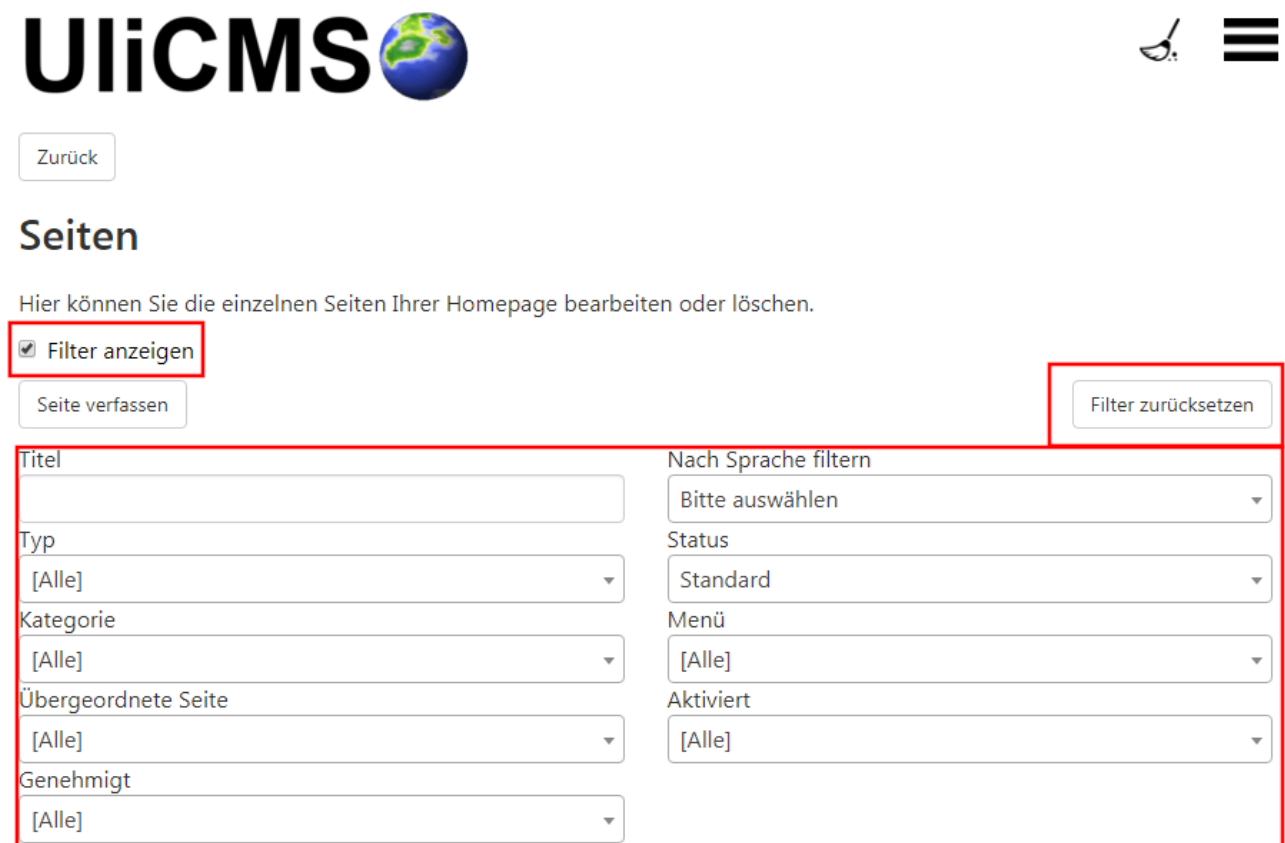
UliCMS

Zurück

Seiten

Hier können Sie die einzelnen Seiten Ihrer Homepage bearbeiten oder löschen.

Filter anzeigen

Seite verfassen

Filter zurücksetzen

Titel

Nach Sprache filtern

Bitte auswählen

Typ

[Alle]

Status

Standard

Kategorie

[Alle]

Menü

[Alle]

Übergeordnete Seite

[Alle]

Aktiviert

[Alle]

Genehmigt

[Alle]